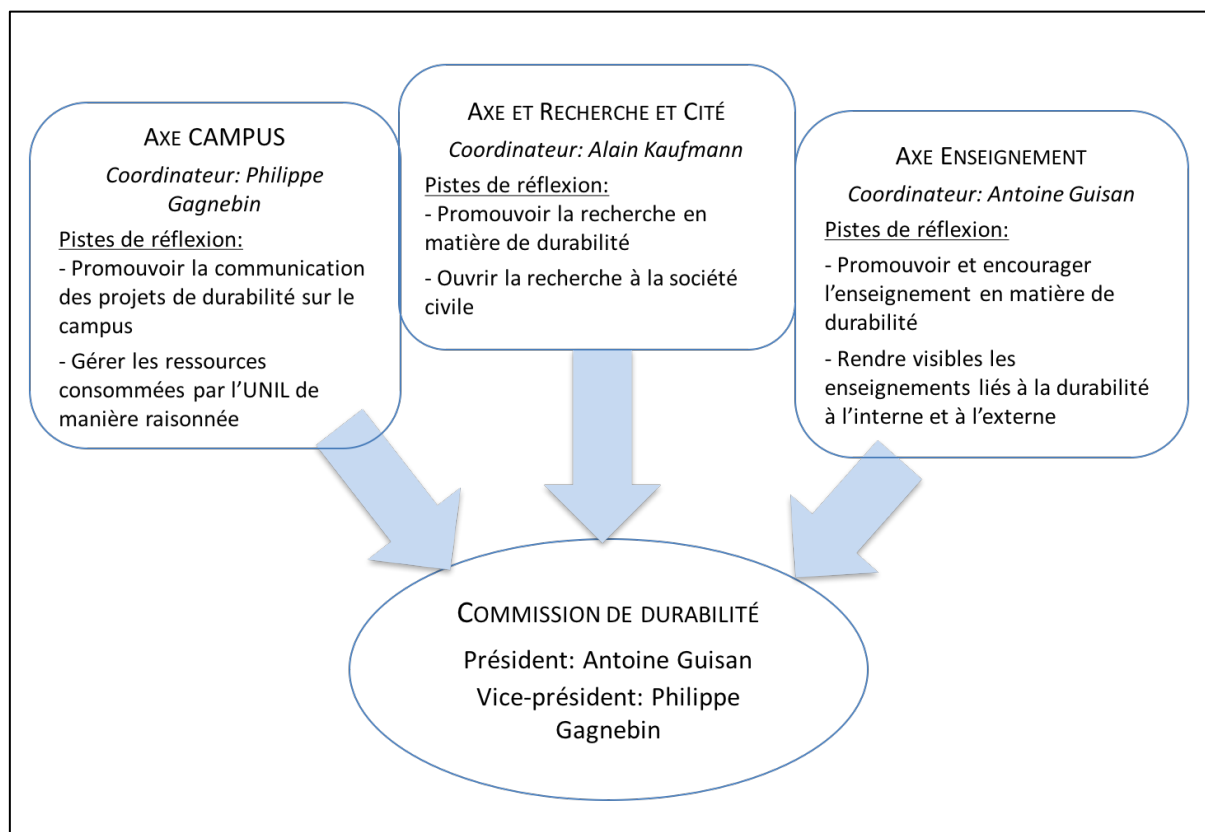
AXE CAMPUS

*Coordinateur: Philippe Gagnebin*

Pistes de réflexion:

- Promouvoir la communication des projets de durabilité sur le campus

- Gérer les ressources consommées par l'UNIL de manière raisonnée

AXE ET RECHERCHE ET CITÉ

*Coordinateur: Alain Kaufmann*

Pistes de réflexion:

- Promouvoir la recherche en matière de durabilité

- Ouvrir la recherche à la société civile

AXE ENSEIGNEMENT

*Coordinateur: Antoine Guisan*

Pistes de réflexion:

- Promouvoir et encourager l'enseignement en matière de durabilité

- Rendre visibles les enseignements liés à la durabilité à l'interne et à l'externe

COMMISSION DE DURABILITÉ

Président: Antoine Guisan

Vice-président: Philippe Gagnebin